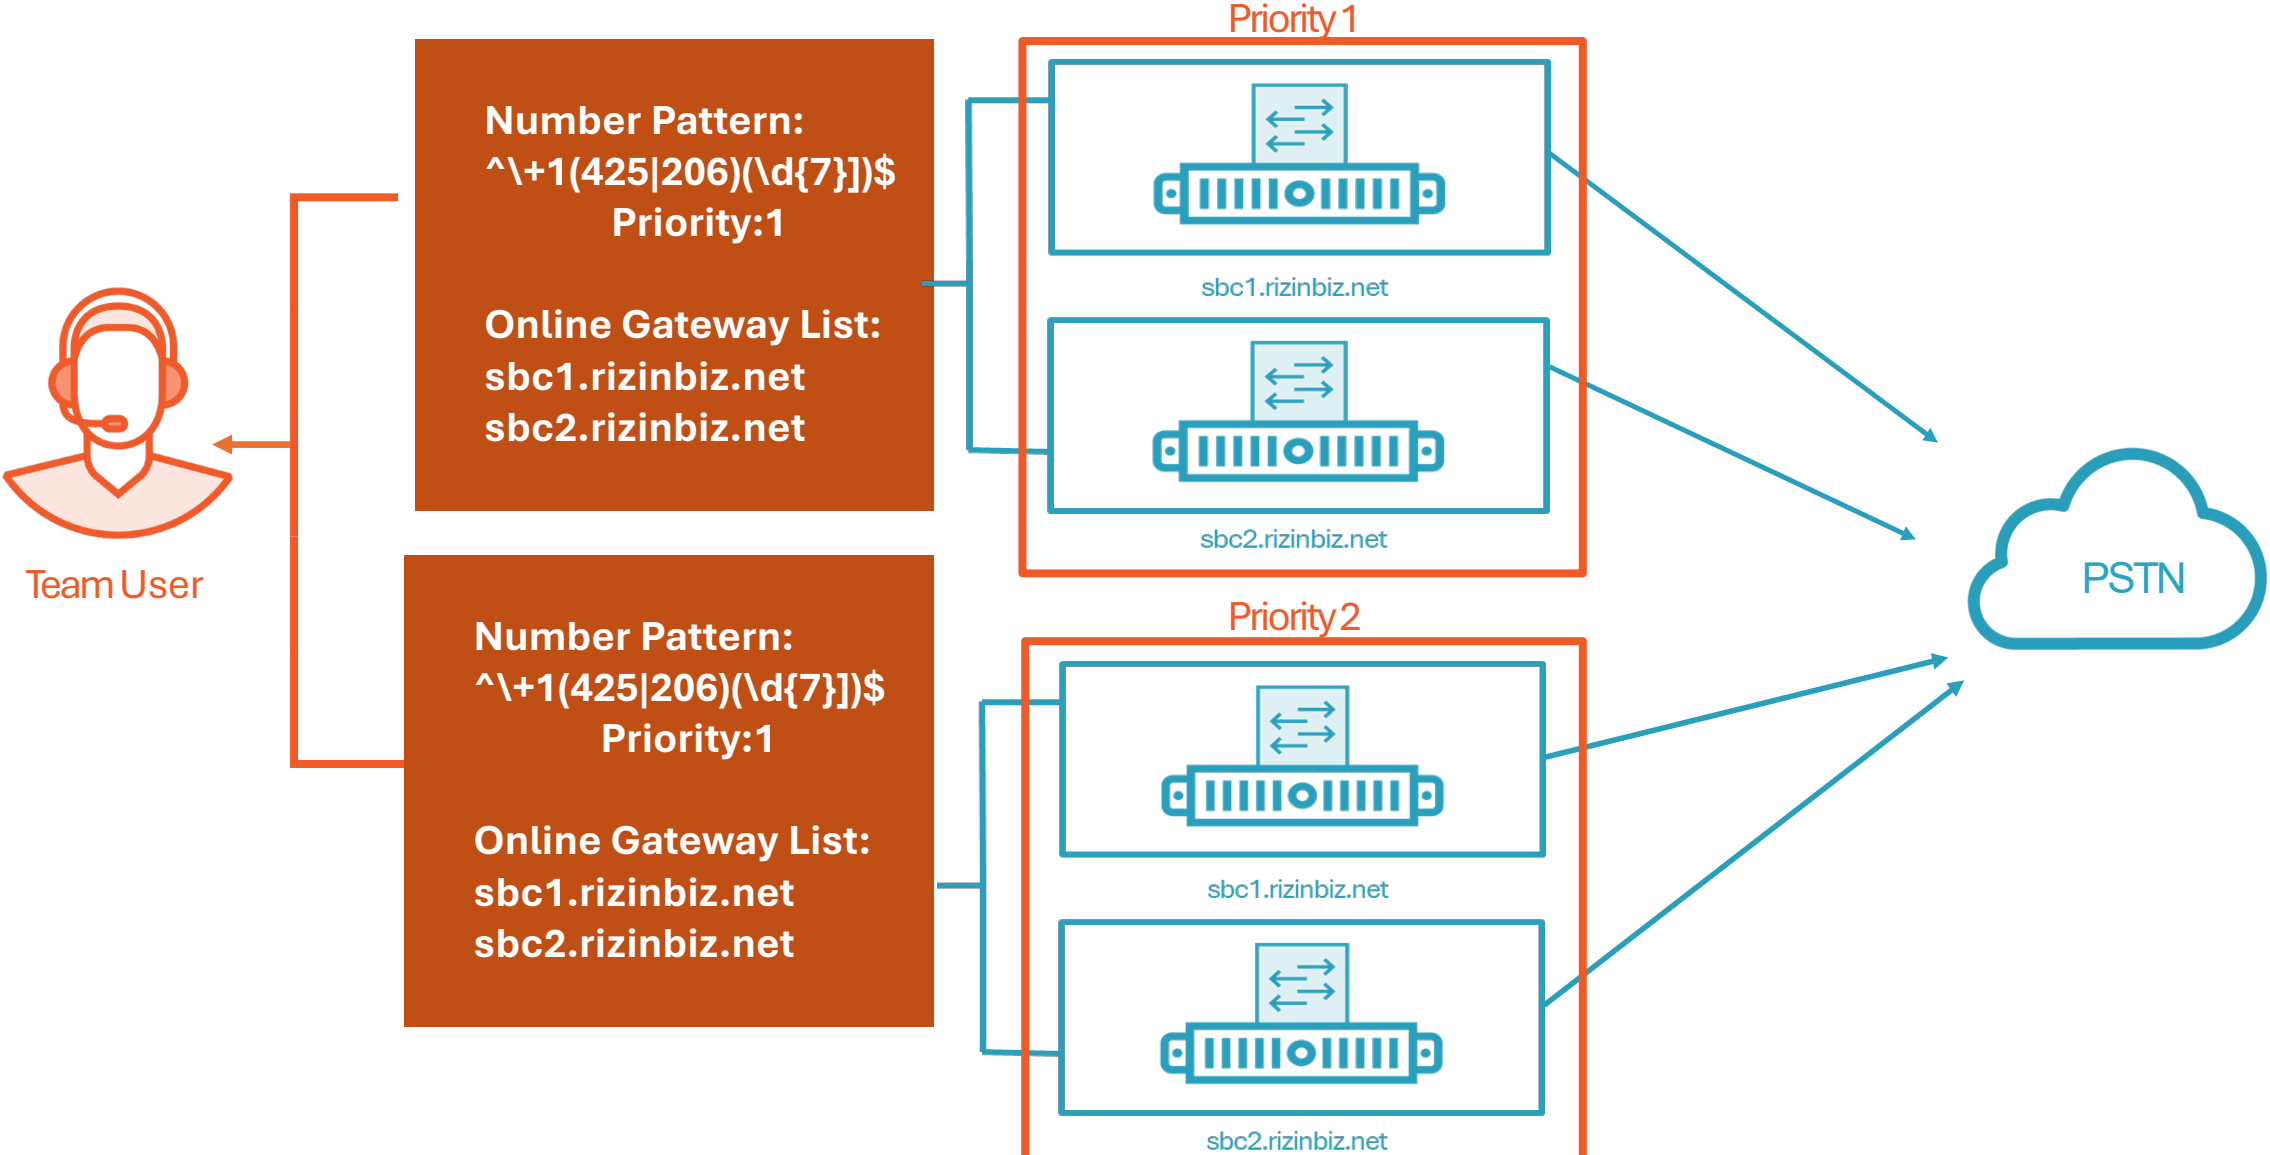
Priority 1

Number Pattern:
^\+1(425|206)(\d{7}])$
Priority:1

Online Gateway List:
sbc1.rizinbiz.net
sbc2.rizinbiz.net

sbc1.rizinbiz.net

sbc2.rizinbiz.net

Team User

PSTN

Priority 2

Number Pattern:
^\+1(425|206)(\d{7}])$
Priority:1

Online Gateway List:
sbc1.rizinbiz.net
sbc2.rizinbiz.net

sbc1.rizinbiz.net

sbc2.rizinbiz.net